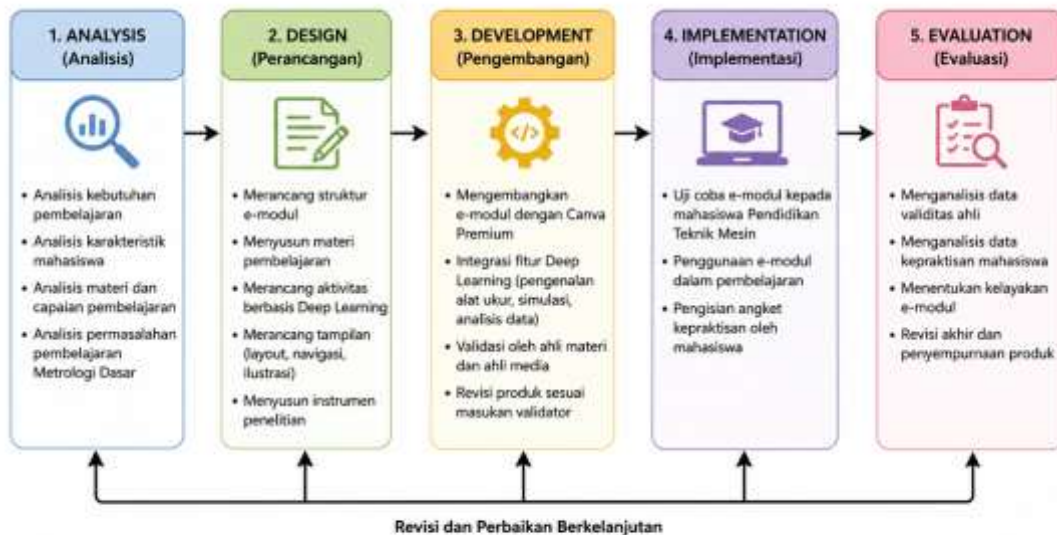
1. ANALYSIS
(Analisis)

- Analisis kebutuhan pembelajaran
- Analisis karakteristik mahasiswa
- Analisis materi dan capaian pembelajaran
- Analisis permasalahan pembelajaran Metrologi Dasar

2. DESIGN
(Perancangan)

- Merancang struktur e-modul
- Menyusun materi pembelajaran
- Merancang aktivitas berbasis Deep Learning
- Merancang tampilan (layout, navigasi, ilustrasi)
- Menyusun instrumen penelitian

3. DEVELOPMENT
(Pengembangan)

- Mengembangkan e-modul dengan Canva Premium
- Integrasi fitur Deep Learning (pengenalan alat ukur, simulasi, analisis data)
- Validasi oleh ahli materi dan ahli media
- Revisi produk sesuai masukan validator

4. IMPLEMENTATION
(Implementasi)

- Uji coba e-modul kepada mahasiswa Pendidikan Teknik Mesin
- Penggunaan e-modul dalam pembelajaran
- Pengisian angket kepraktisan oleh mahasiswa

5. EVALUATION
(Evaluasi)

- Menganalisis data validitas ahli
- Menganalisis data kepraktisan mahasiswa
- Menentukan kelayakan e-modul
- Revisi akhir dan penyempurnaan produk

Revisi dan Perbaikan Berkelanjutan